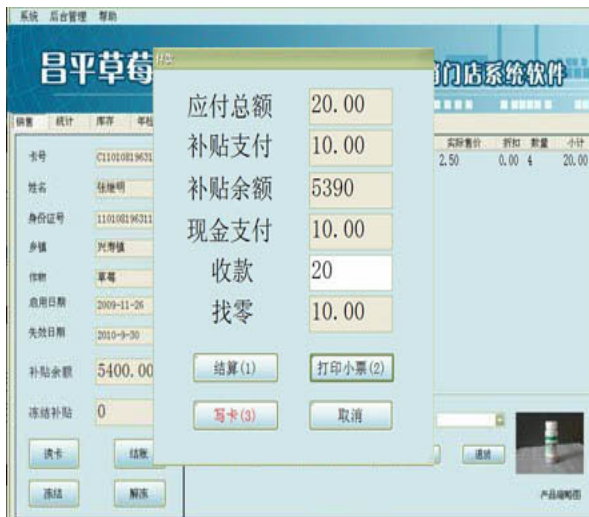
系统 后台管理 帮助

昌平草莓

门店系统软件

销售 统计 库存 审核

卡号 C11010819631

姓名 张建明

身份证号 110108196311

乡镇 兴寿镇

作物 草莓

启用日期 2009-11-26

失效日期 2010-9-30

补贴余额 5400.00

冻结补贴 0

读卡 结账

冻结 解冻

实际售价 折扣 数量 小计
2.50 0.00 4 20.00

退货

产品缩略图

付款

应付总额 20.00

补贴支付 10.00

补贴余额 5390

现金支付 10.00

收款 20

找零 10.00

结算(1) 打印小票(2)

写卡(3) 取消